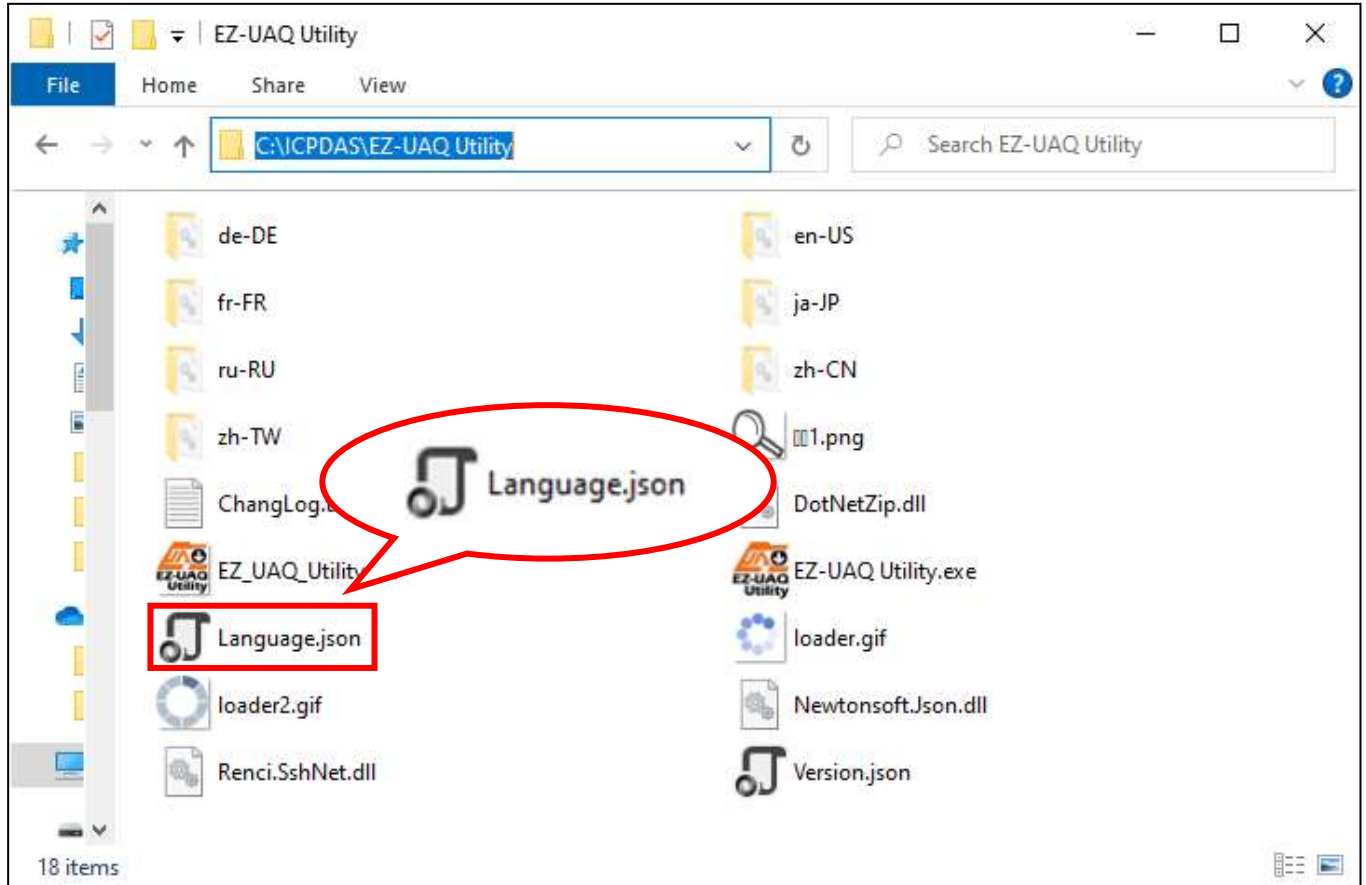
EZ-UAQ Utility

File Home Share View

C:\ICPDAS\EZ-UAQ Utility

Search EZ-UAQ Utility

de-DE
en-US
fr-FR
ja-JP
ru-RU
zh-CN
zh-TW
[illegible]1.png
ChangLog.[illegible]
DotNetZip.dll
EZ_UAQ_Utility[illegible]
EZ-UAQ Utility.exe
Language.json
loader.gif
loader2.gif
Newtonsoft.Json.dll
Renci.SshNet.dll
Version.json

Language.json

18 items